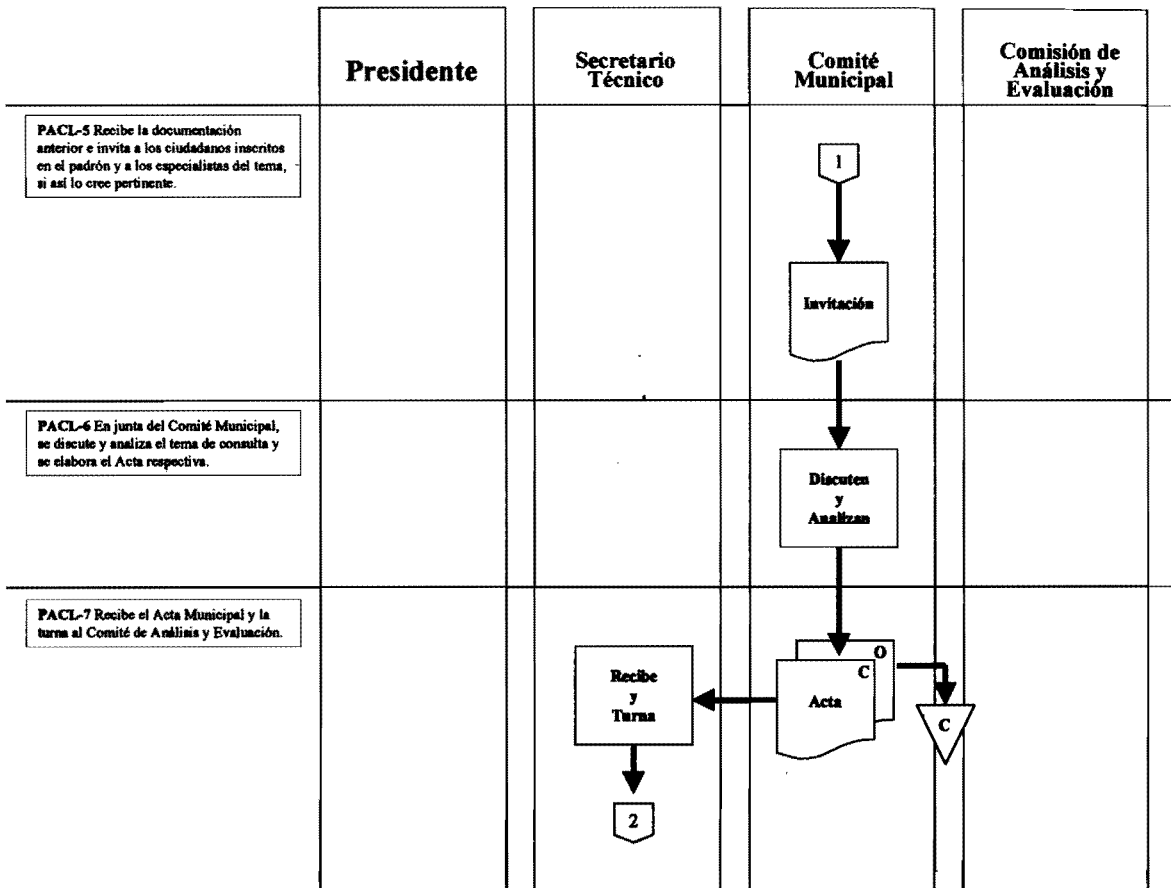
Presidente

Secretario Técnico

Comité Municipal

Comisión de Análisis y Evaluación

PACL-5 Recibe la documentación anterior e invita a los ciudadanos inscritos en el padrón y a los especialistas del tema, si así lo cree pertinente.

1

Invitación

PACL-6 En junta del Comité Municipal, se discute y analiza el tema de consulta y se elabora el Acta respectiva.

Discuten y Analizan

PACL-7 Recibe el Acta Municipal y la turna al Comité de Análisis y Evaluación.

Recibe y Turna

O

C

Acta

C

2